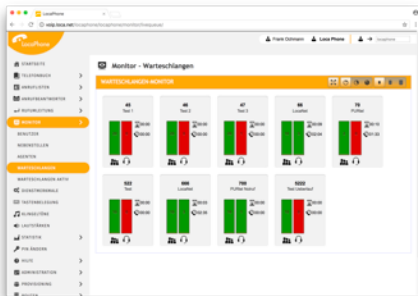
LocaPhone

Frank Ostmann | Loca Phone

STARTSEITE
TELEFONBUCH
ANRUFLISTEN
ANRUFBEANTWORTER
FAXNACHRICHTEN
MONITOR
BENUTZER
NEBENSTELLEN
AGENTEN
WARTESCHLANGEN
WARTESCHLANGEN AKTIV
GESPRÄCHSKANÄLE
TASTENBELEGUNG
KLINGELTÖNE
LAUSTÄRKEN
STATISTIK
PIN ÄNDERN
HILFE
ADMINISTRATION
PROVISIONING

Monitor - Warteschlangen

WARTESCHLANGEN-MONITOR

45
Test 1
00:00
00:00

46
Test 2
00:00
00:00

47
Test 3
00:00
00:00

66
Localtest
00:00
00:00

75
PUffest
00:00
01:20

522
Test
00:00
00:00

566
Localtest
00:00
00:00

799
PUffest Notruf
00:00
00:00

5222
Test Ueberlauf
00:00
00:00